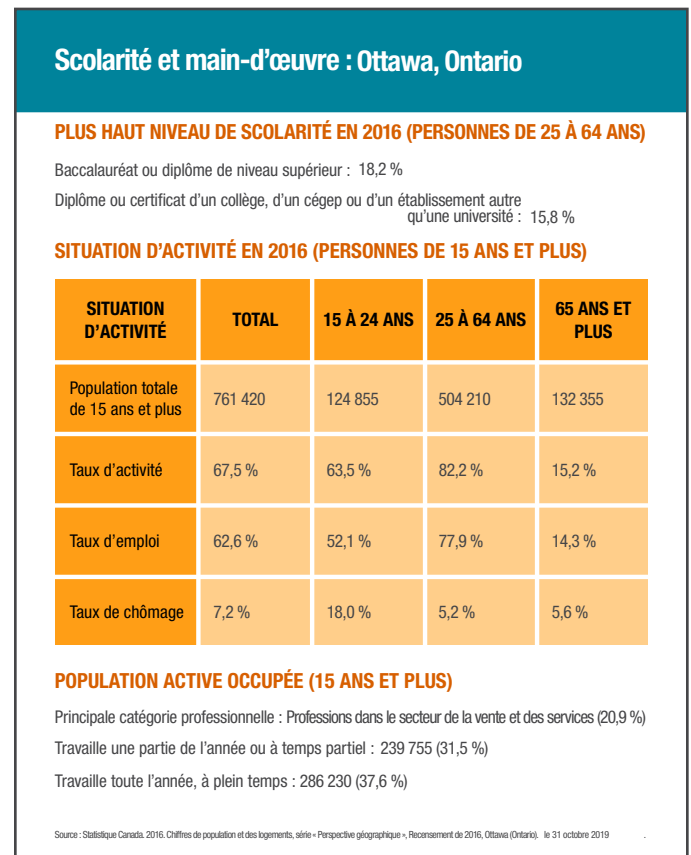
Scolarité et main-d'œuvre : Ottawa, Ontario

PLUS HAUT NIVEAU DE SCOLARITÉ EN 2016 (PERSONNES DE 25 À 64 ANS)

Baccalauréat ou diplôme de niveau supérieur : 18,2 %

Diplôme ou certificat d'un collège, d'un cégep ou d'un établissement autre qu'une université : 15,8 %

SITUATION D'ACTIVITÉ EN 2016 (PERSONNES DE 15 ANS ET PLUS)

| SITUATION D'ACTIVITÉ | TOTAL | 15 À 24 ANS | 25 À 64 ANS | 65 ANS ET PLUS |
|---|---|---|---|---|
| Population totale de 15 ans et plus | 761 420 | 124 855 | 504 210 | 132 355 |
| Taux d'activité | 67,5 % | 63,5 % | 82,2 % | 15,2 % |
| Taux d'emploi | 62,6 % | 52,1 % | 77,9 % | 14,3 % |
| Taux de chômage | 7,2 % | 18,0 % | 5,2 % | 5,6 % |

POPULATION ACTIVE OCCUPÉE (15 ANS ET PLUS)

Principale catégorie professionnelle : Professions dans le secteur de la vente et des services (20,9 %)

Travaille une partie de l'année ou à temps partiel : 239 755 (31,5 %)

Travaille toute l'année, à plein temps : 286 230 (37,6 %)

Source : Statistique Canada. 2016. Chiffres de population et des logements, série « Perspective géographique », Recensement de 2016, Ottawa (Ontario). le 31 octobre 2019